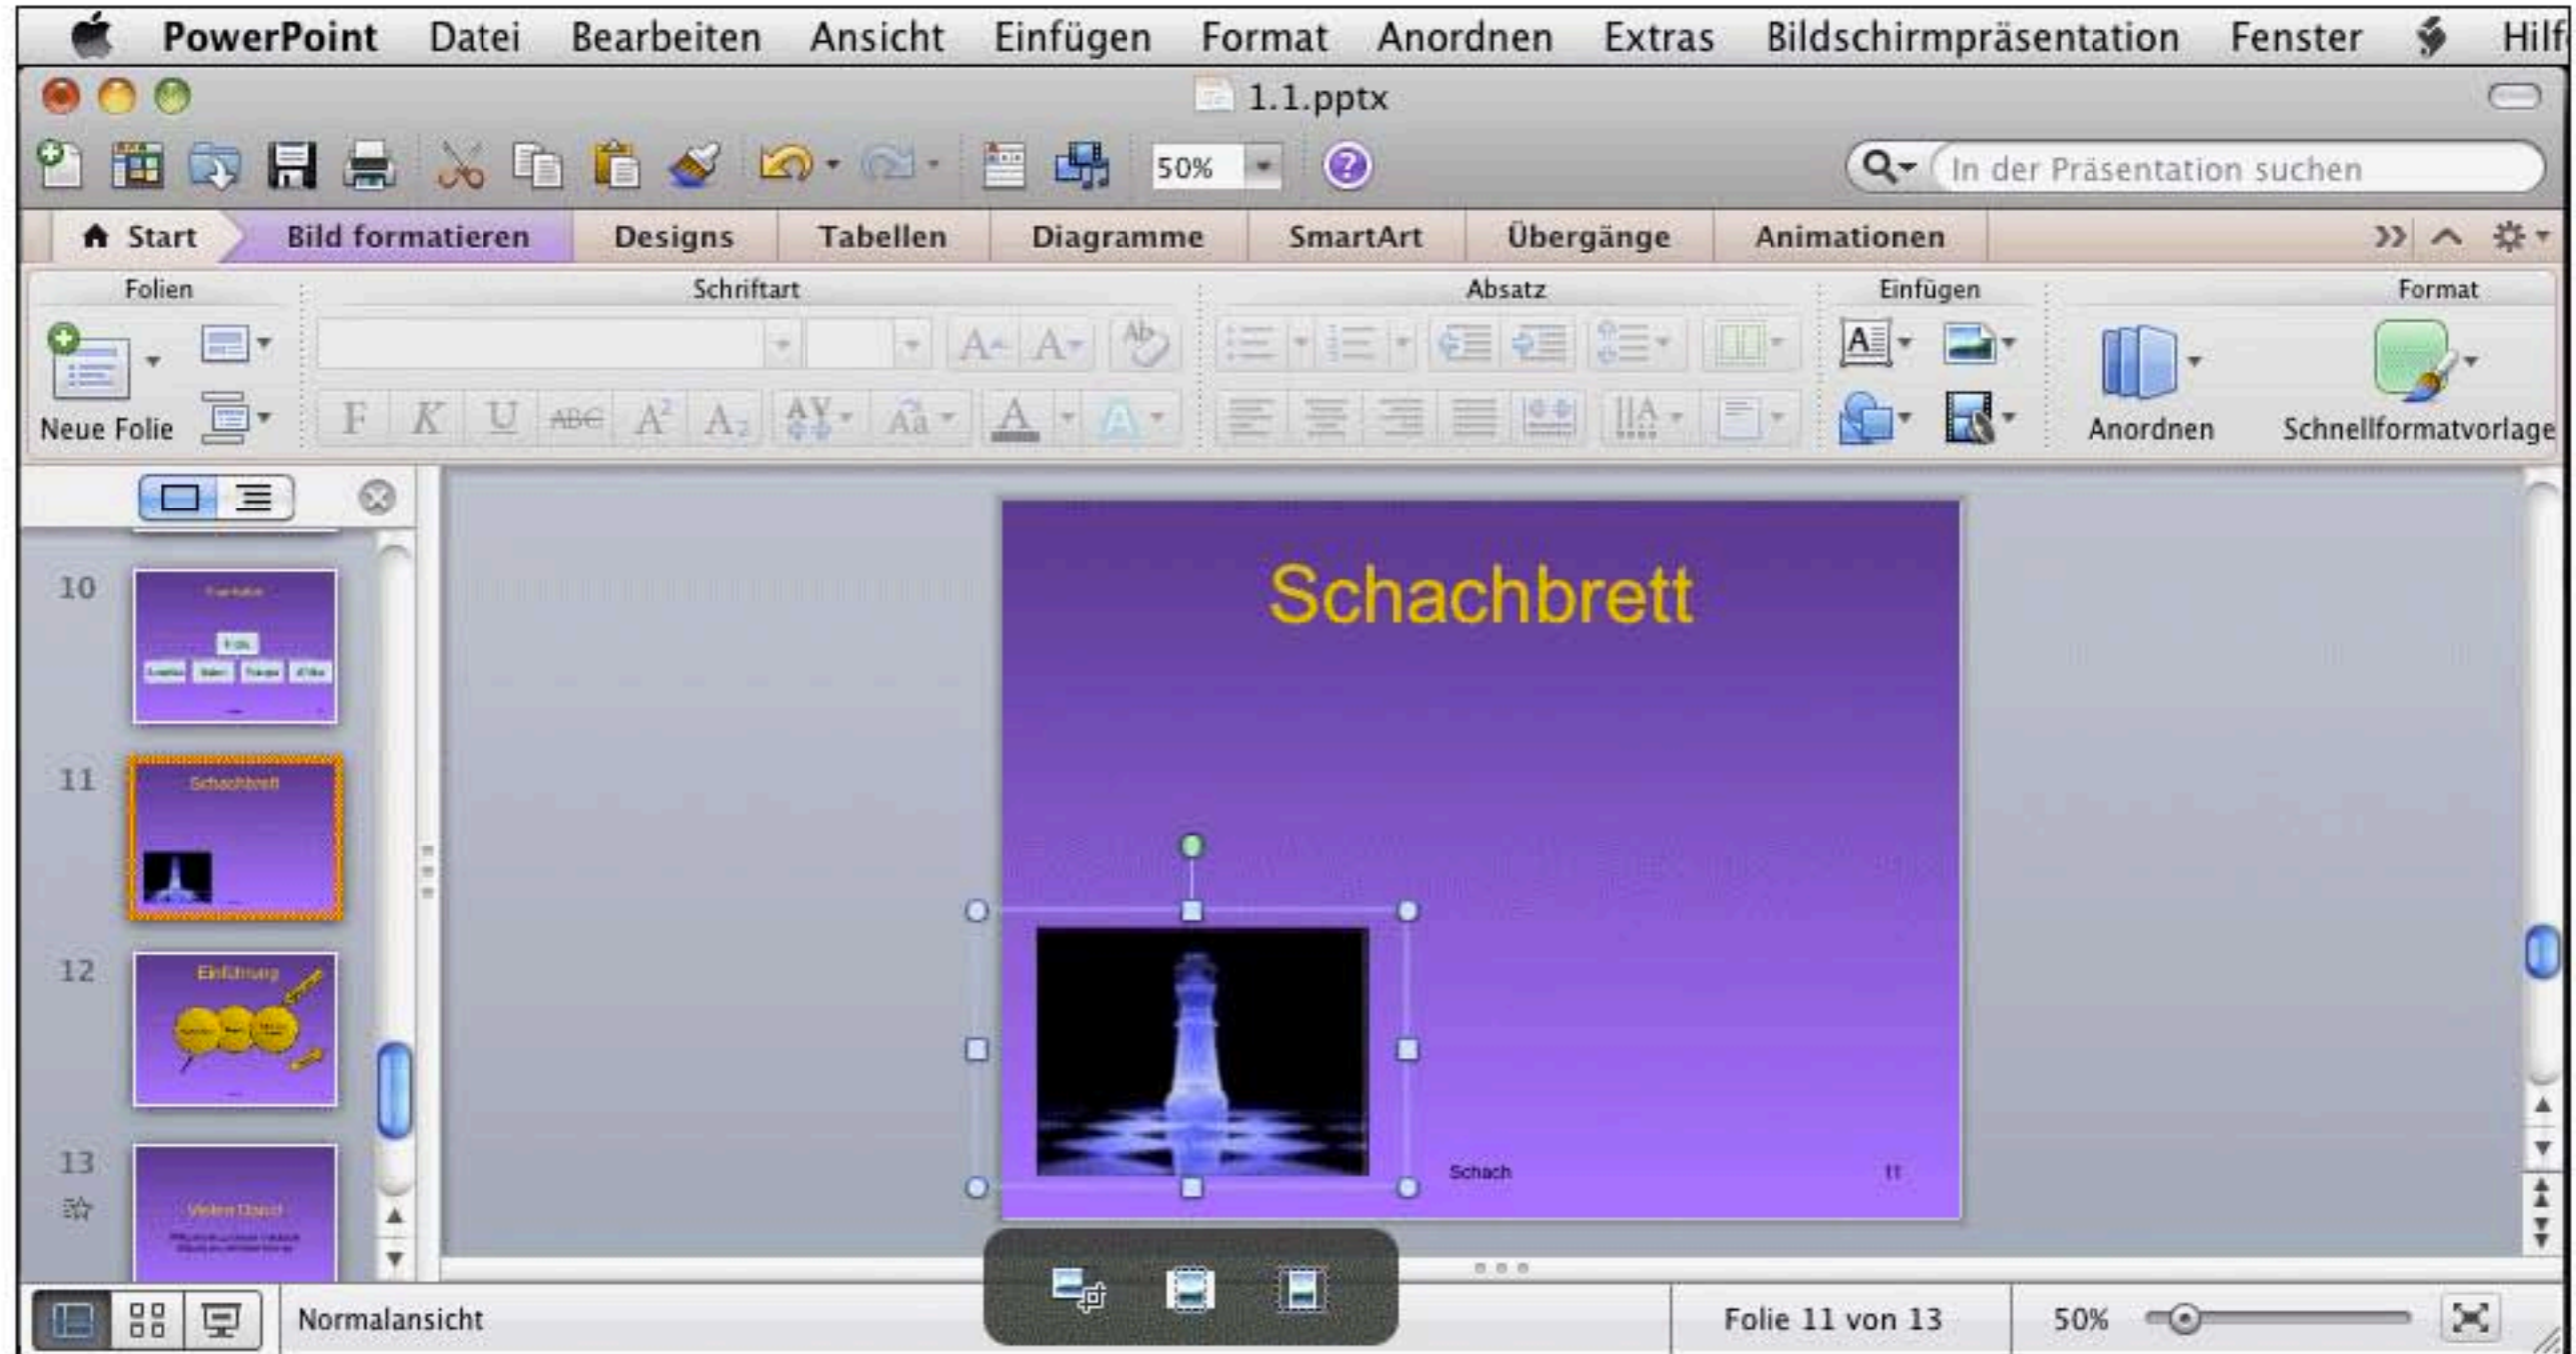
PowerPoint Datei Bearbeiten Ansicht Einfügen Format Anordnen Extras Bildschirmpräsentation Fenster Hilf

1.1.pptx

50%

In der Präsentation suchen

Start Bild formatieren Designs Tabellen Diagramme SmartArt Übergänge Animationen

Folien Schriftart Absatz Einfügen Format

Neue Folie

F K U ABC $A^2$ $A_2$

Anordnen Schnellformatvorlage

10

11 Schachbrett

12 Einführung

13

Schachbrett

Schach 11

Normalansicht Folie 11 von 13 50%